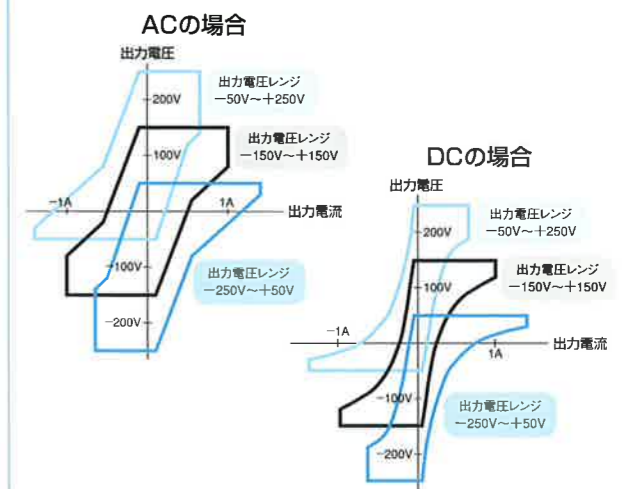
ACの場合

出力電圧

出力電圧レンジ
−50V〜＋250V

200V

出力電圧レンジ
−150V〜＋150V

100V

−1A

1A

出力電流

−100V

出力電圧レンジ
−250V〜＋50V

−200V

DCの場合

出力電圧

出力電圧レンジ
−50V〜＋250V

200V

出力電圧レンジ
−150V〜＋150V

100V

−1A

1A

出力電流

−100V

出力電圧レンジ
−250V〜＋50V

−200V